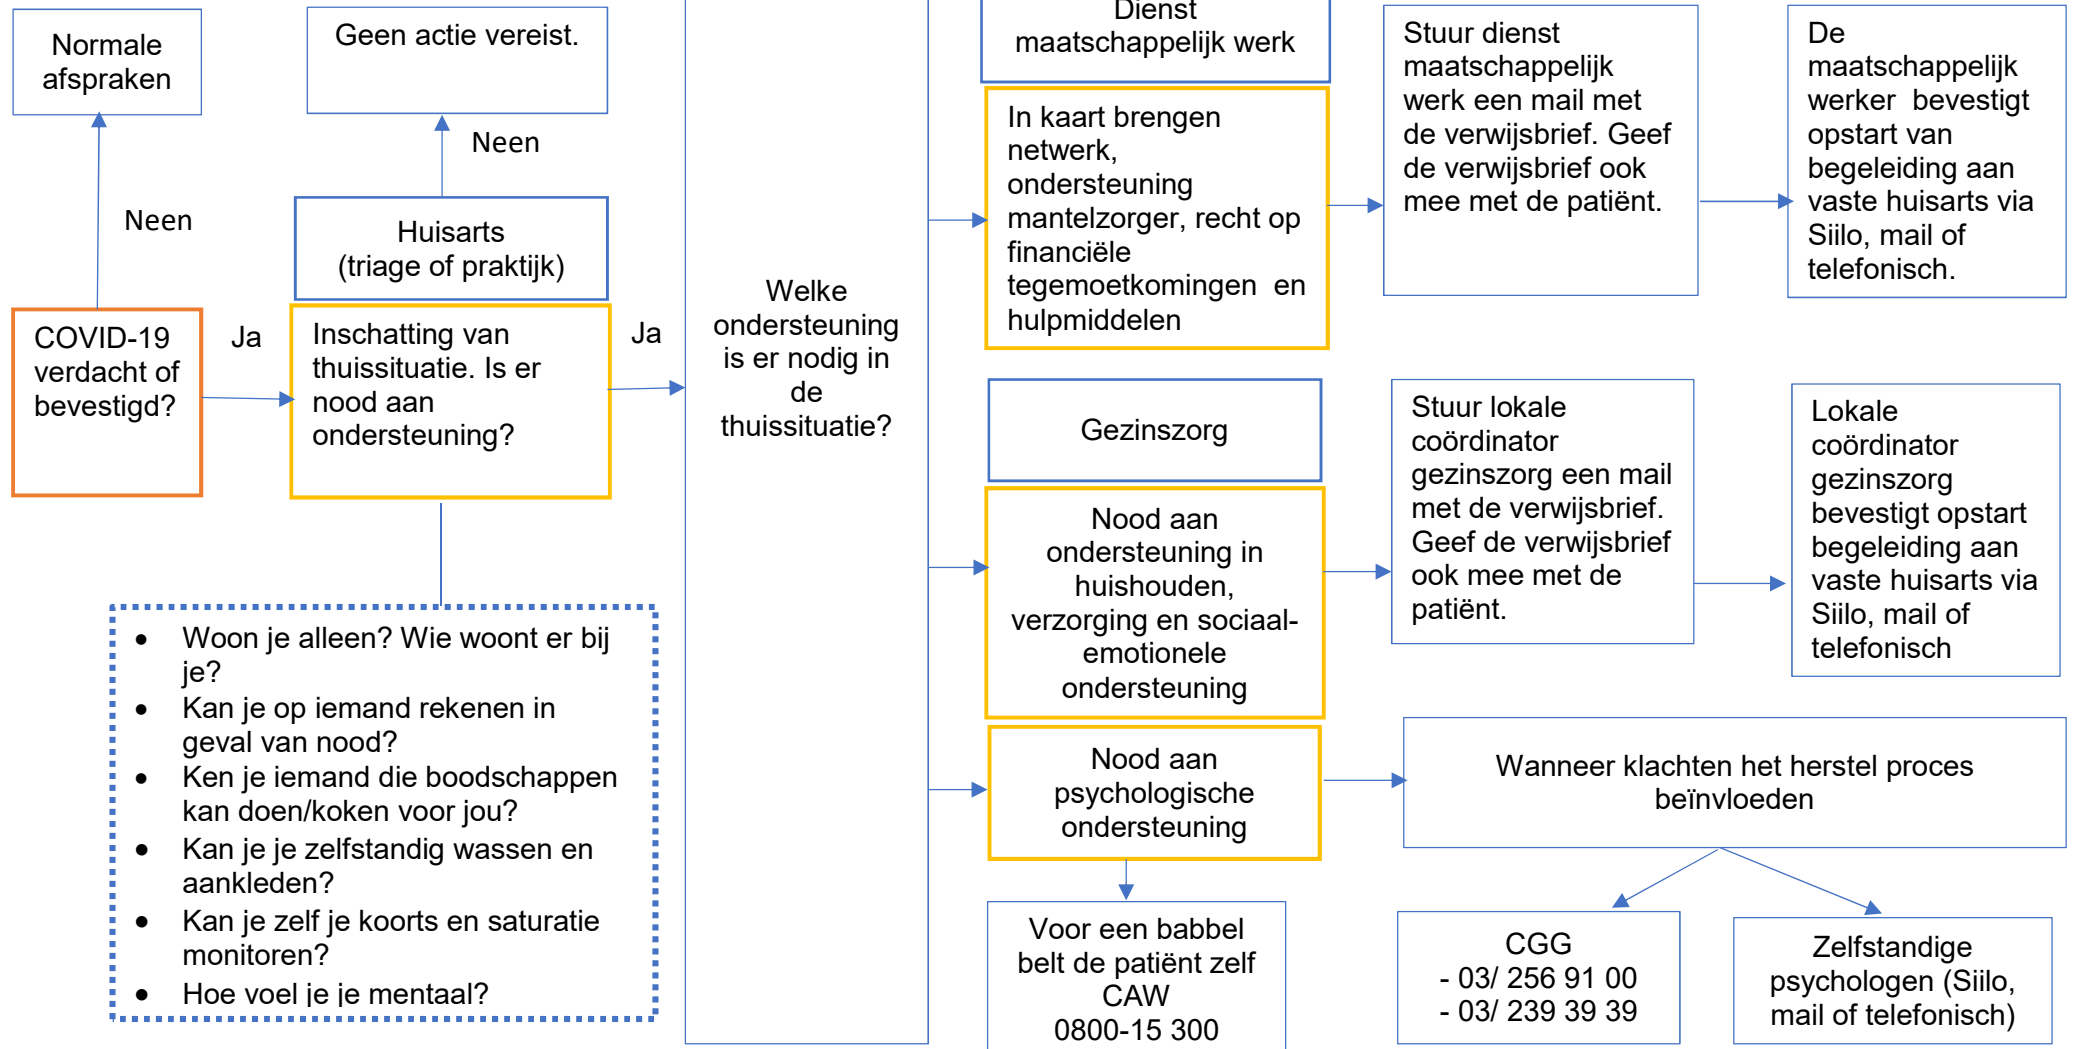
Normale afspraken

Geen actie vereist.

Neen

Neen

Huisarts (triage of praktijk)

COVID-19 verdacht of bevestigd?

Ja

Inschatting van thuissituatie. Is er nood aan ondersteuning?

Ja

Welke ondersteuning is er nodig in de thuissituatie?

Dienst maatschappelijk werk

In kaart brengen netwerk, ondersteuning mantelzorger, recht op financiële tegemoetkomingen en hulpmiddelen

Stuur dienst maatschappelijk werk een mail met de verwijsbrief. Geef de verwijsbrief ook mee met de patiënt.

De maatschappelijk werker bevestigt opstart van begeleiding aan vaste huisarts via Siilo, mail of telefonisch.

Gezinszorg

Nood aan ondersteuning in huishouden, verzorging en sociaal-emotionele ondersteuning

Stuur lokale coördinator gezinszorg een mail met de verwijsbrief. Geef de verwijsbrief ook mee met de patiënt.

Lokale coördinator gezinszorg bevestigt opstart begeleiding aan vaste huisarts via Siilo, mail of telefonisch

Nood aan psychologische ondersteuning

Wanneer klachten het herstel proces beïnvloeden

Voor een babbel belt de patiënt zelf CAW 0800-15 300

CGG
- 03/ 256 91 00
- 03/ 239 39 39

Zelfstandige psychologen (Siilo, mail of telefonisch)

- Woon je alleen? Wie woont er bij je?
- Kan je op iemand rekenen in geval van nood?
- Ken je iemand die boodschappen kan doen/koken voor jou?
- Kan je je zelfstandig wassen en aankleden?
- Kan je zelf je koorts en saturatie monitoren?
- Hoe voel je je mentaal?